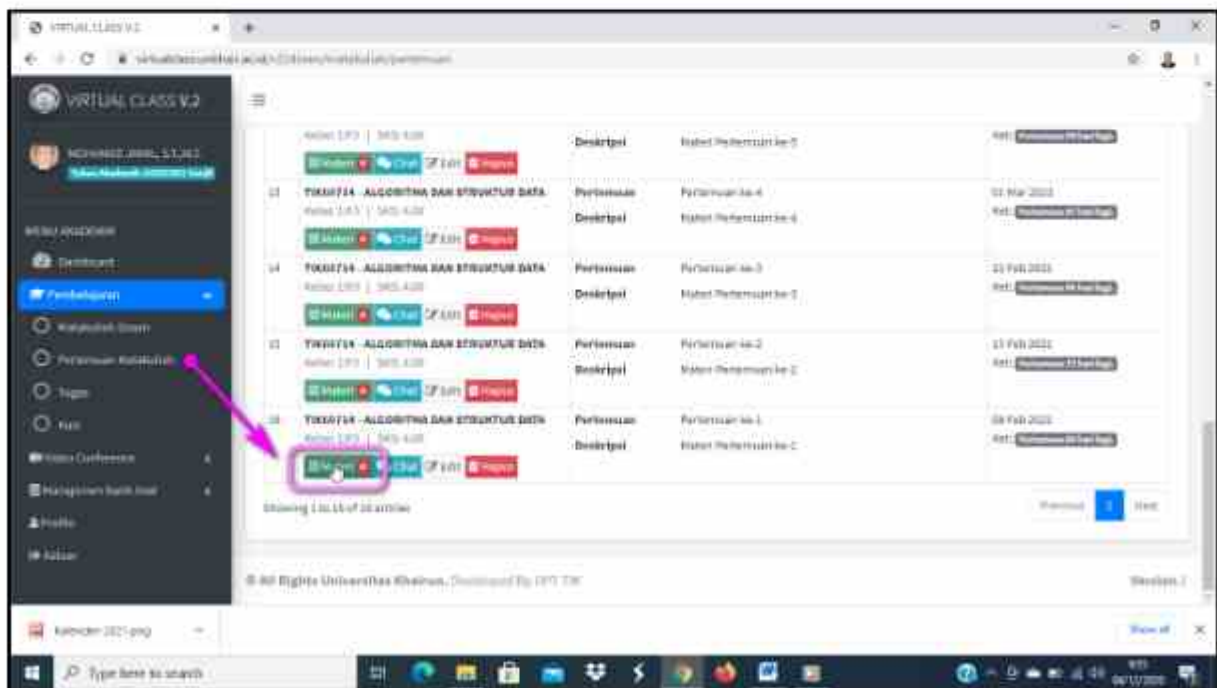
VIRTUAL CLASS V.2

VIRTUAL CLASS V.2

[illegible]

MENU AKADEMIK

Dashboard

Pembelajaran

Matakuliah Diampu

Pertemuan Matakuliah

Tugas

Kuis

Video Conference

Manajemen Bank Soal

Profile

Keluar

Kelas: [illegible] | SKS: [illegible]

Materi Chat Edit Hapus

Deskripsi | Materi Pertemuan ke-5

13 | TIK00714 - ALGORITMA DAN STRUKTUR DATA | Pertemuan | Pertemuan ke-4 | 01 Mar 2021

Kelas: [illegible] | SKS: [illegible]

Materi Chat Edit Hapus

Deskripsi | Materi Pertemuan ke-4

14 | TIK00714 - ALGORITMA DAN STRUKTUR DATA | Pertemuan | Pertemuan ke-3 | 22 Feb 2021

Kelas: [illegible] | SKS: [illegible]

Materi Chat Edit Hapus

Deskripsi | Materi Pertemuan ke-3

15 | TIK00714 - ALGORITMA DAN STRUKTUR DATA | Pertemuan | Pertemuan ke-2 | 15 Feb 2021

Kelas: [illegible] | SKS: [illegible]

Materi Chat Edit Hapus

Deskripsi | Materi Pertemuan ke-2

16 | TIK00714 - ALGORITMA DAN STRUKTUR DATA | Pertemuan | Pertemuan ke-1 | 08 Feb 2021

Kelas: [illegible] | SKS: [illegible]

Materi Chat Edit Hapus

Deskripsi | Materi Pertemuan ke-1

Showing 1 to 16 of 16 entries

Previous 1 Next

© All Rights Universitas Khairun. Developed By UPT TIK

Version 2

Kalender 2021.png

Show all

Type here to search